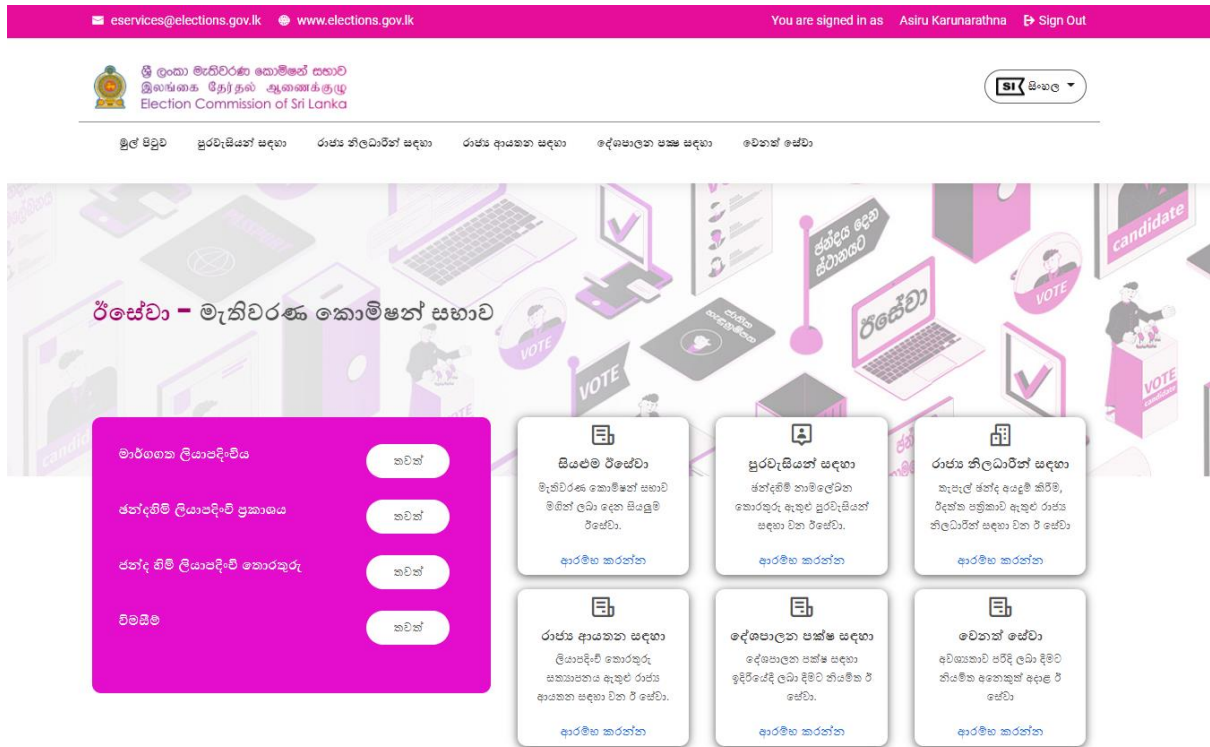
eservices@elections.gov.lk www.elections.gov.lk

You are signed in as Asiru Karunarathna Sign Out

ශ්‍රී ලංකා මැතිවරණ කොමිෂන් සභාව
இலங்கை தேர்தல் ஆணைக்குழு
Election Commission of Sri Lanka

SI සිංහල

මුල් පිටුව පුරවැසියන් සඳහා රාජ්‍ය නිලධාරීන් සඳහා රාජ්‍ය ආයතන සඳහා දේශපාලන පක්ෂ සඳහා වෙනත් සේවා

ඡන්දය දෙන ස්ථානයට

candidate

ඊසේවා

VOTE

ඊසේවා - මැතිවරණ කොමිෂන් සභාව

මාර්ගගත ලියාපදිංචිය නවත්

ඡන්දහිමි ලියාපදිංචි ප්‍රකාශය නවත්

ඡන්ද හිමි ලියාපදිංචි තොරතුරු නවත්

විමසීම නවත්

සියළුම ඊසේවා
මැතිවරණ කොමිෂන් සභාව මගින් ලබා දෙන සියලුම ඊසේවා.
ආරම්භ කරන්න

පුරවැසියන් සඳහා
ඡන්දහිමි නාමලේඛන තොරතුරු ඇතුළු පුරවැසියන් සඳහා වන ඊසේවා.
ආරම්භ කරන්න

රාජ්‍ය නිලධාරීන් සඳහා
තැපැල් ඡන්ද අයදුම් කිරීම, ඊළඟ පත්‍රිකාව ඇතුළු රාජ්‍ය නිලධාරීන් සඳහා වන ඊ සේවා
ආරම්භ කරන්න

රාජ්‍ය ආයතන සඳහා
ලියාපදිංචි තොරතුරු සත්‍යාපනය ඇතුළු රාජ්‍ය ආයතන සඳහා වන ඊ සේවා.
ආරම්භ කරන්න

දේශපාලන පක්ෂ සඳහා
දේශපාලන පක්ෂ සඳහා ඉදිරිපත්වීමට ලබා දීමට නියමිත ඊ සේවා.
ආරම්භ කරන්න

වෙනත් සේවා
අවශ්‍යතාව පරිදි ලබා දීමට නියමිත අනෙකුත් අදාළ ඊ සේවා
ආරම්භ කරන්න